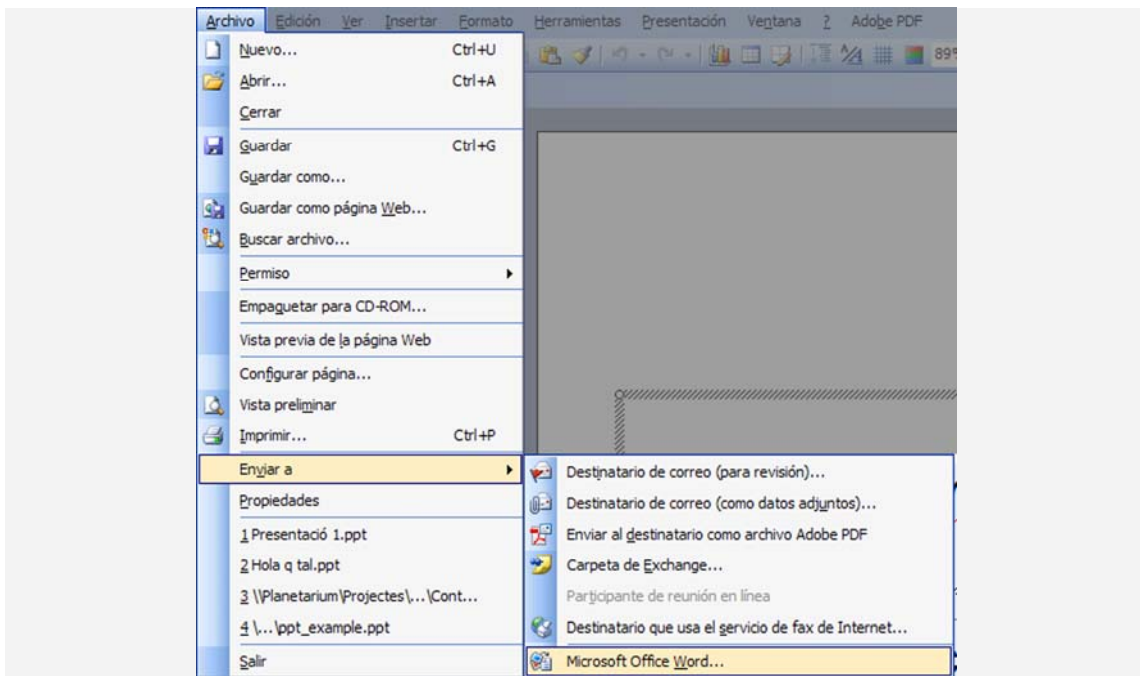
Archivo Edición Ver Insertar Formato Herramientas Presentación Ventana ? Adobe PDF

89

Nuevo... Ctrl+U
Abrir... Ctrl+A
Cerrar
Guardar Ctrl+G
Guardar como...
Guardar como página Web...
Buscar archivo...
Permiso
Empaquetar para CD-ROM...
Vista previa de la página Web
Configurar página...
Vista preliminar
Imprimir... Ctrl+P
Enviar a
Propiedades
1 Presentació 1.ppt
2 Hola q tal.ppt
3 \\Planetarium\Projectes\...\Cont...
4 \...\ppt_example.ppt
Salir

Destinatario de correo (para revisión)...
Destinatario de correo (como datos adjuntos)...
Enviar al destinatario como archivo Adobe PDF
Carpeta de Exchange...
Participante de reunión en línea
Destinatario que usa el servicio de fax de Internet...
Microsoft Office Word...